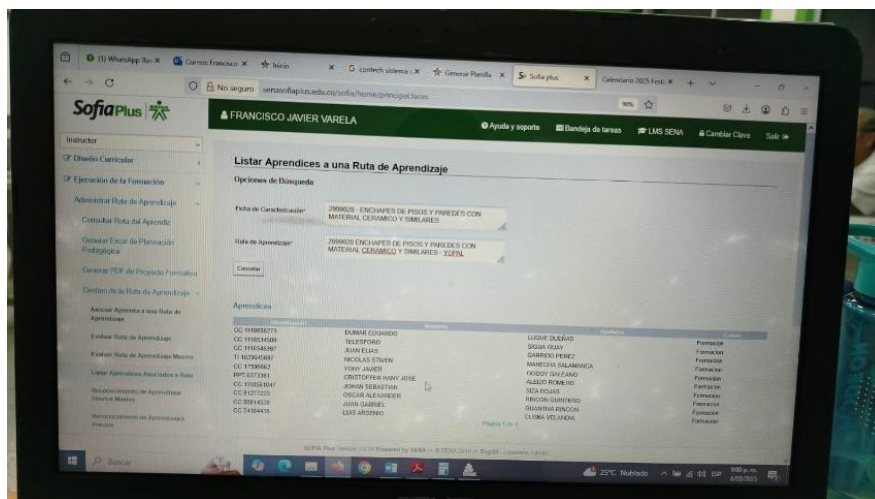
(1) WhatsApp Bus ×   Correo: Francisco ×   Inicio ×   contech sistema ×   Generar Planilla ×   Sofia plus ×   Calendario 2025 Festi ×

No seguro   senasofiaplus.edu.co/sofia/home/principal.faces

SofiaPlus

FRANCISCO JAVIER VARELA

Ayuda y soporte   Bandeja de tareas   LMS SENA   Cambiar Clave   Salir

Instructor

Diseño Curricular

Ejecución de la Formación

Administrar Ruta de Aprendizaje

Consultar Ruta del Aprendiz

Generar Excel de Planeación Pedagógica

Generar PDF de Proyecto Formativo

Gestion de la Ruta de Aprendizaje

Asociar Aprendiz a una Ruta de Aprendizaje

Evaluar Ruta de Aprendizaje

Evaluar Ruta de Aprendizaje Masivo

Listar Aprendices Asociados a Ruta

Reconocimiento de Aprendizaje Previo Masivo

Reconocimiento de Aprendizaje Previo

Listar Aprendices a una Ruta de Aprendizaje

Opciones de Búsqueda

Ficha de Caracterización*   2999028 - ENCHAPES DE PISOS Y PAREDES CON MATERIAL CERAMICO Y SIMILARES

Ruta de Aprendizaje*   2999028 ENCHAPES DE PISOS Y PAREDES CON MATERIAL CERAMICO Y SIMILARES - YOPAL

Consultar

Aprendices

| Identificación | Nombres | Apellidos | Estado |
|---|---|---|---|
| CC 1118558273 | DUMAR EDUARDO | LUQUE DUEÑAS | Formacion |
| CC 1118534500 | TELESFORO | SIGUA GUAY | Formacion |
| CC 1118545397 | JUAN ELIAS | GARRIDO PEREZ | Formacion |
| TI 1029645697 | NICOLAS STIVEN | MANECHA SALAMANCA | Formacion |
| CC 17590662 | YONY JAVIER | GODOY GALEANO | Formacion |
| PPT 6373361 | CRISTOFFER HANY JOSE | ALEIZO ROMERO | Formacion |
| CC 1118561047 | JOHAN SEBASTIAN | SEA ROJAS | Formacion |
| CC 91277225 | OSCAR ALEXANDER | RINCON QUINTERO | Formacion |
| CC 80814528 | JUAN GABRIEL | GUANTIVA RINCON | Formacion |
| CC 74184415 | LUIS ARSENIO | CUSBA VELANDIA | Formacion |

Página 1 de 1

SOFIA Plus Versión 13.0 Powered by SENA — © SENA 2010 — BogDR - Colombia

Buscar

25°C Nublado   ESP   5:00 p.m.